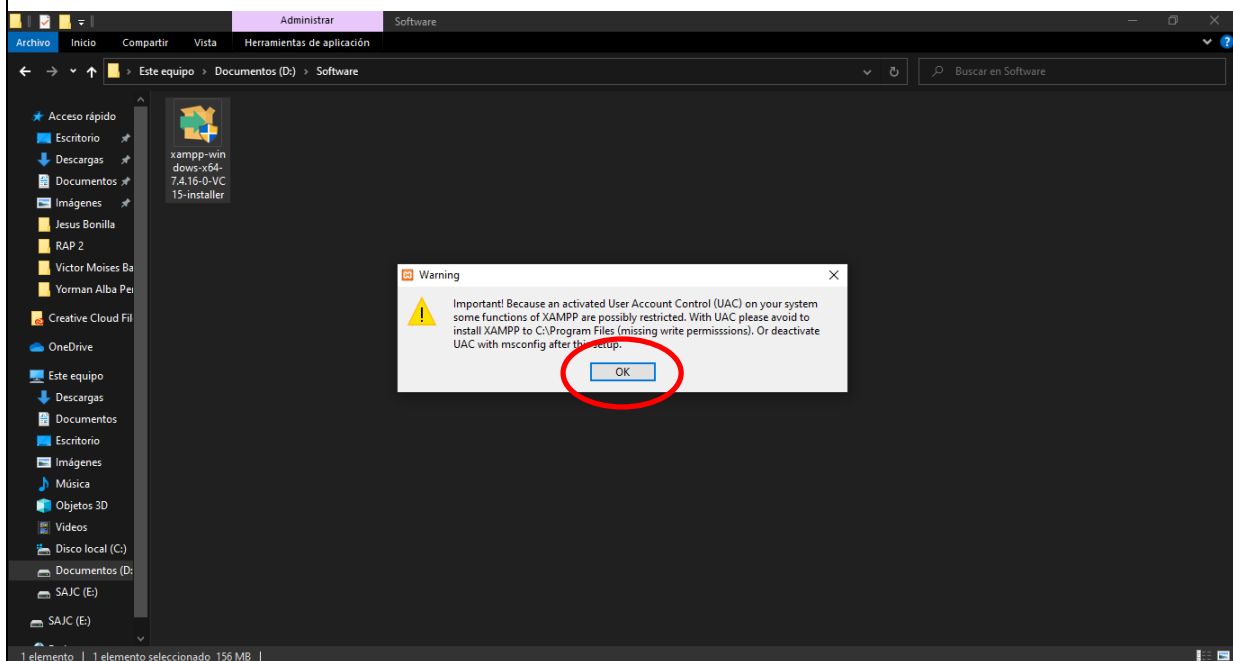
Administrar
Software
Archivo
Inicio
Compartir
Vista
Herramientas de aplicación
Este equipo > Documentos (D:) > Software
Buscar en Software
Acceso rápido
Escritorio
Descargas
Documentos
Imágenes
Jesus Bonilla
RAP 2
Victor Moises Ba
Yorman Alba Per
Creative Cloud Fil
OneDrive
Este equipo
Descargas
Documentos
Escritorio
Imágenes
Música
Objetos 3D
Videos
Disco local (C:)
Documentos (D:
SAJC (E:)
SAJC (E:)
xampp-windows-x64-7.4.16-0-VC15-installer

Warning

Important! Because an activated User Account Control (UAC) on your system some functions of XAMPP are possibly restricted. With UAC please avoid to install XAMPP to C:\Program Files (missing write permisssions). Or deactivate UAC with msconfig after this setup.

OK

1 elemento | 1 elemento seleccionado 156 MB |